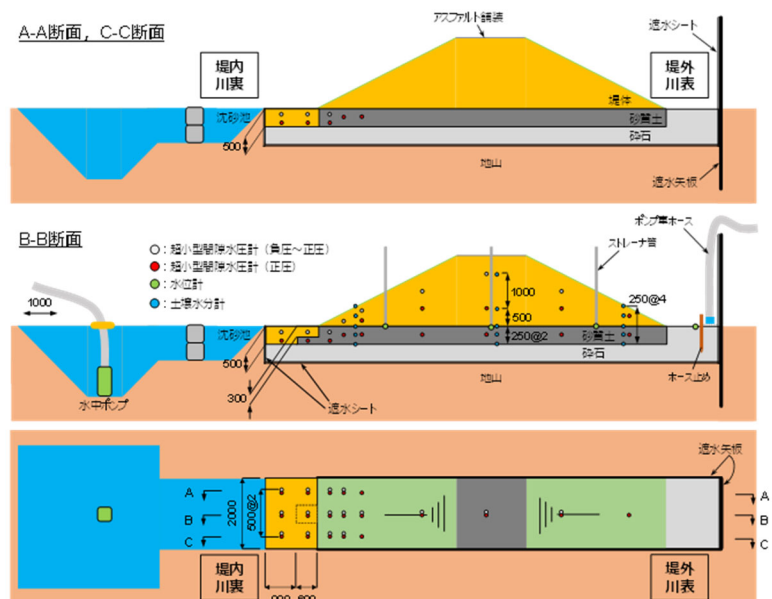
A-A断面，C-C断面

アスファルト舗装

遮水シート

堤内
川裏

堤外
川表

堤体

沈砂池

砂質土

砕石

500

地山

遮水矢板

B-B断面

○：超小型間隙水圧計（負圧～正圧）
●：超小型間隙水圧計（正圧）
●：水位計
●：土壌水分計

ポンプ車ホース

ストレーナ管

1000

1000

500

250@4

250@2

沈砂池

砂質土

砕石

500

地山

300

水中ポンプ

遮水シート

ホース止め

遮水矢板

A

B

C

2000

500@2

A

B

C

堤内
川裏

堤外
川表

600 600